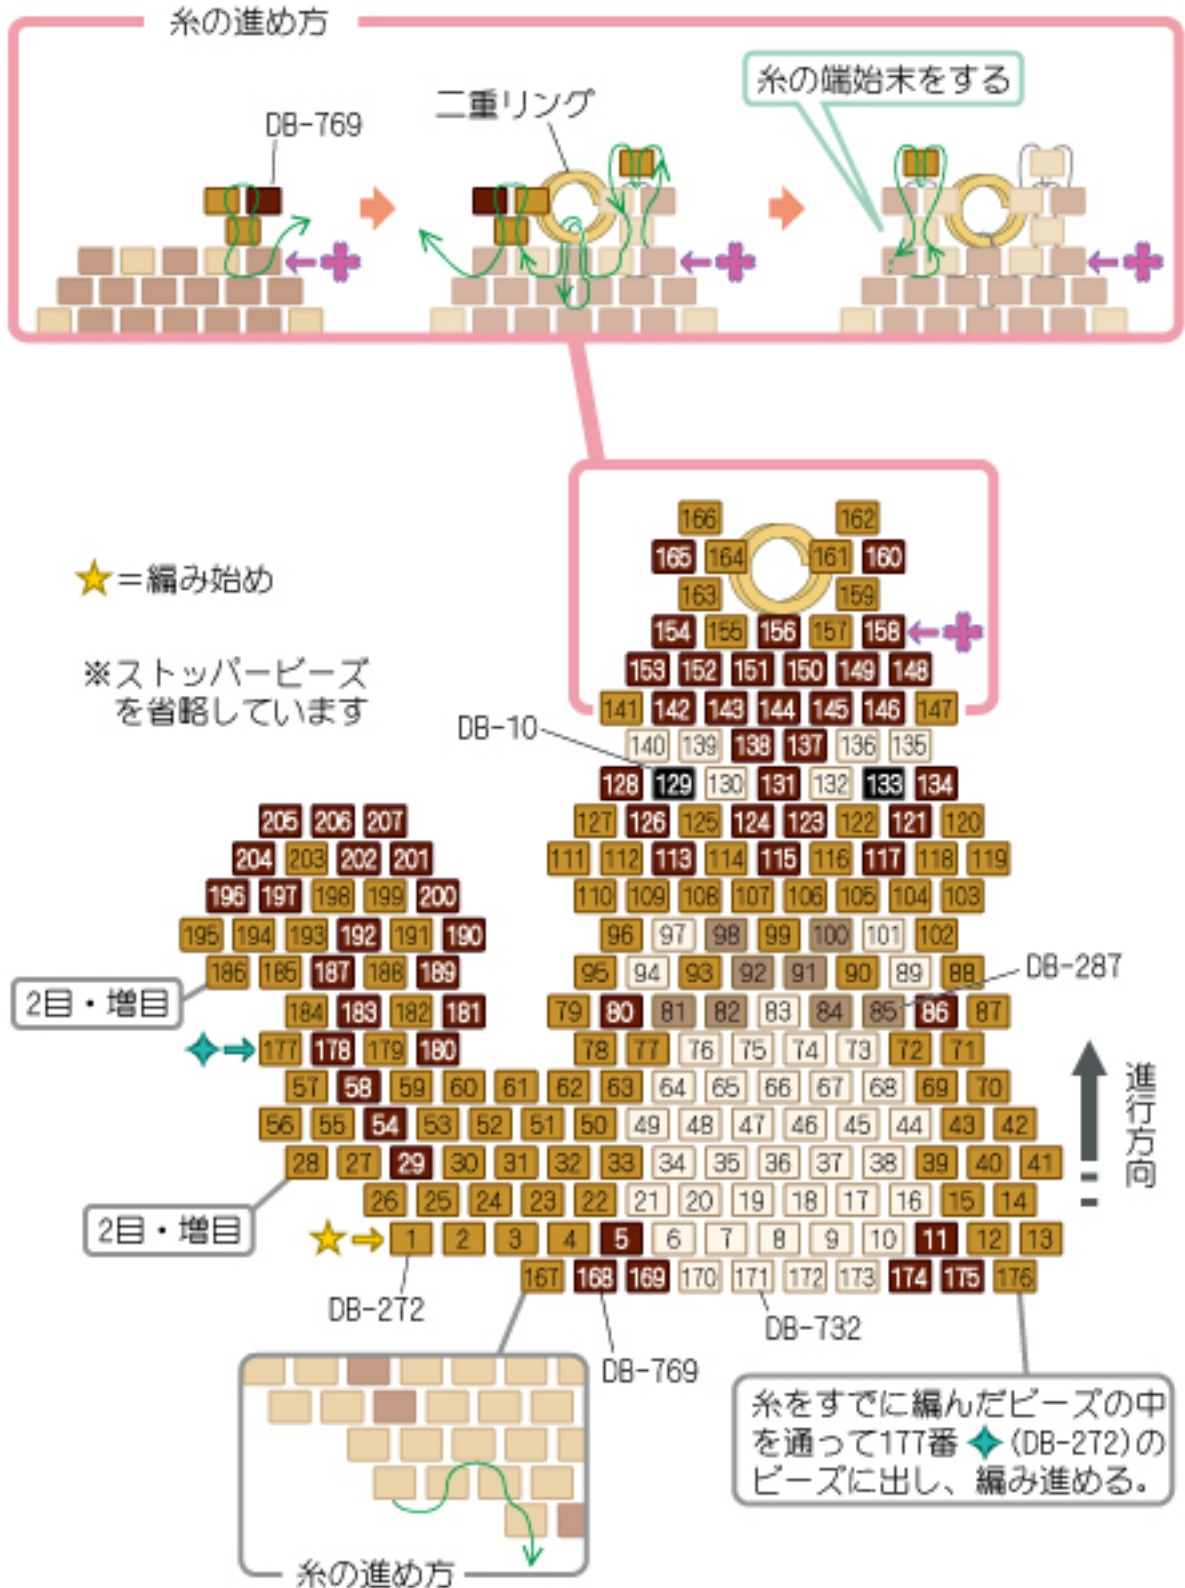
糸の進め方

DB-769

二重リング

糸の端始末をする

★＝編み始め

※ストッパービーズを省略しています

DB-10

DB-287

2目・増目

2目・増目

進行方向

166 162
165 164 161 160
163 159
154 155 156 157 158
153 152 151 150 149 148
141 142 143 144 145 146 147
140 139 138 137 136 135
128 129 130 131 132 133 134
127 126 125 124 123 122 121 120
111 112 113 114 115 116 117 118 119
110 109 108 107 106 105 104 103
96 97 98 99 100 101 102
95 94 93 92 91 90 89 88
79 80 81 82 83 84 85 86 87
78 77 76 75 74 73 72 71

205 206 207
204 203 202 201
196 197 198 199 200
195 194 193 192 191 190
186 185 187 188 189
184 183 182 181
177 178 179 180

57 58 59 60 61 62 63 64 65 66 67 68 69 70
56 55 54 53 52 51 50 49 48 47 46 45 44 43 42
28 27 29 30 31 32 33 34 35 36 37 38 39 40 41
26 25 24 23 22 21 20 19 18 17 16 15 14
1 2 3 4 5 6 7 8 9 10 11 12 13
167 168 169 170 171 172 173 174 175 176

DB-272

DB-769

DB-732

糸をすでに編んだビーズの中を通って177番 (DB-272)のビーズに出し、編み進める。

糸の進め方